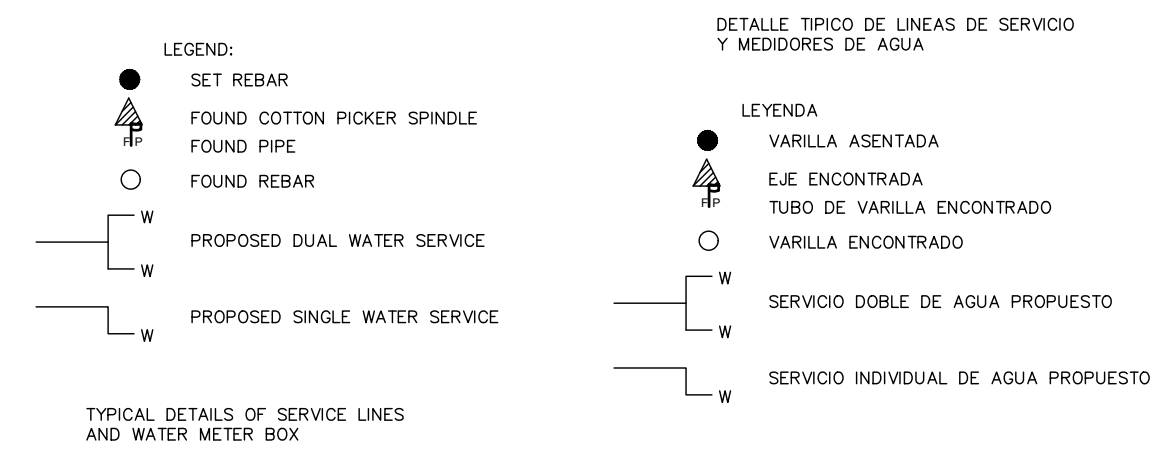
LEGEND:

SET REBAR

FOUND COTTON PICKER SPINDLE

FP

FOUND PIPE

FOUND REBAR

W

PROPOSED DUAL WATER SERVICE

W

PROPOSED SINGLE WATER SERVICE

W

TYPICAL DETAILS OF SERVICE LINES AND WATER METER BOX

DETALLE TIPICO DE LINEAS DE SERVICIO Y MEDIDORES DE AGUA

LEYENDA

VARILLA ASENTADA

EJE ENCONTRADA

FP

TUBO DE VARILLA ENCONTRADO

VARILLA ENCONTRADO

W

SERVICIO DOBLE DE AGUA PROPUESTO

W

SERVICIO INDIVIDUAL DE AGUA PROPUESTO

W